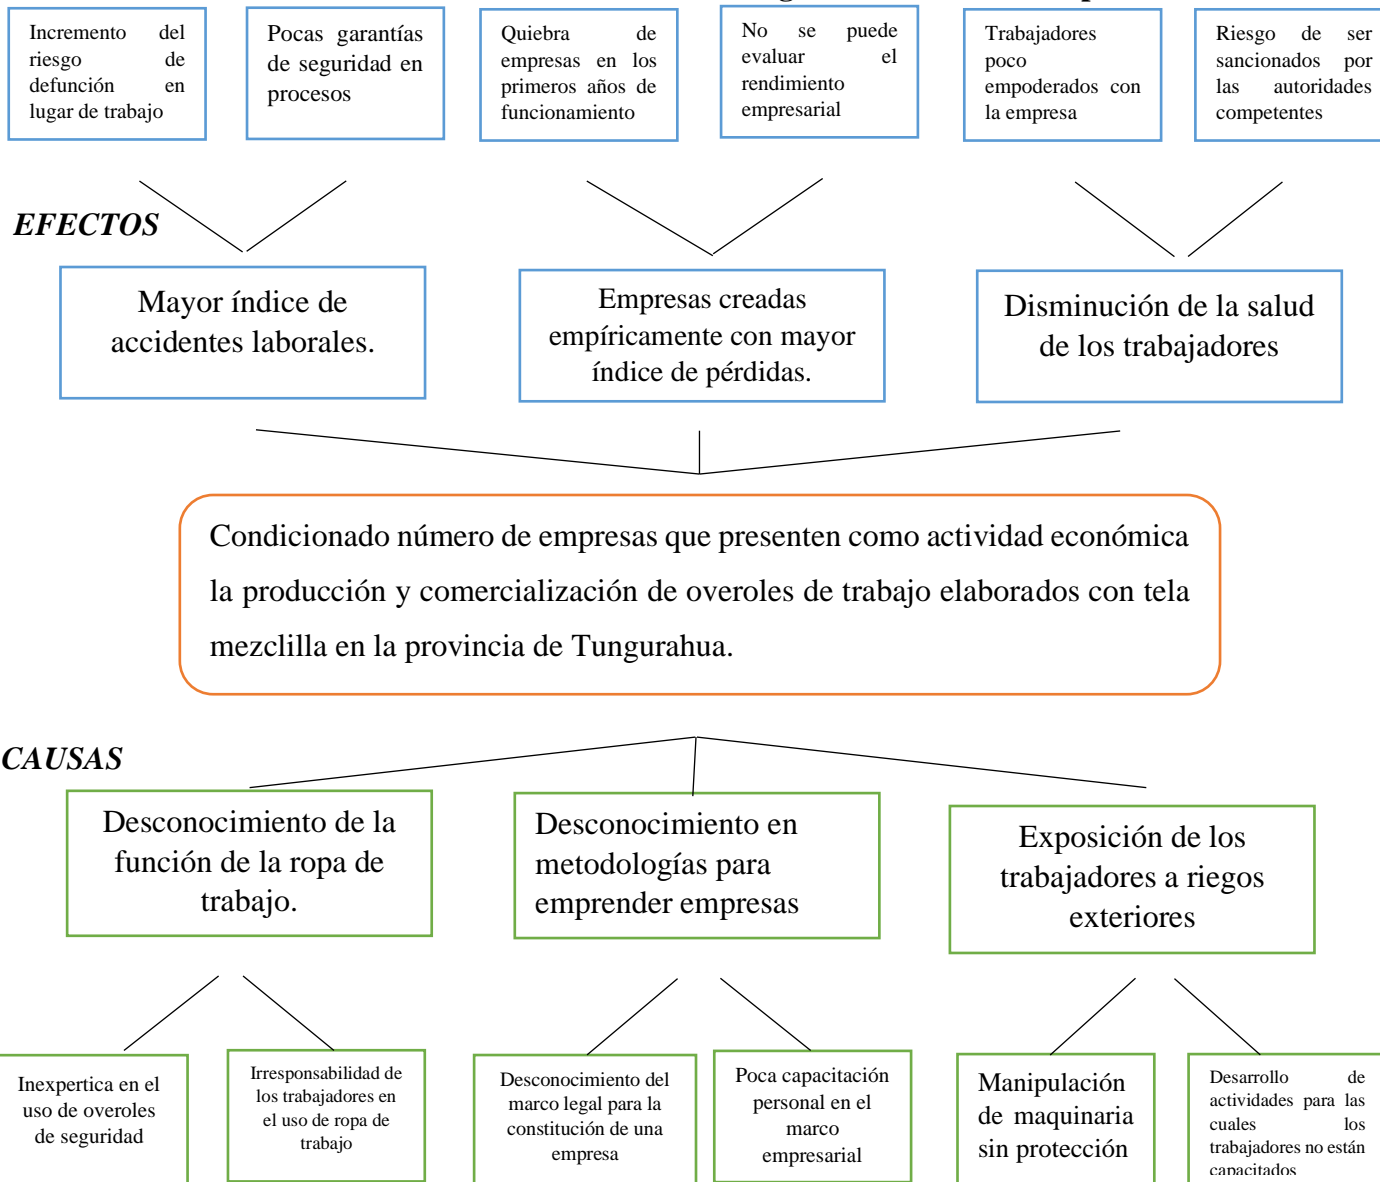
Incremento del riesgo de defunción en lugar de trabajo

Pocas garantías de seguridad en procesos

Quiebra de empresas en los primeros años de funcionamiento

No se puede evaluar el rendimiento empresarial

Trabajadores poco empoderados con la empresa

Riesgo de ser sancionados por las autoridades competentes

EFECTOS

Mayor índice de accidentes laborales.

Empresas creadas empíricamente con mayor índice de pérdidas.

Disminución de la salud de los trabajadores

Condicionado número de empresas que presenten como actividad económica la producción y comercialización de overoles de trabajo elaborados con tela mezclilla en la provincia de Tungurahua.

CAUSAS

Desconocimiento de la función de la ropa de trabajo.

Desconocimiento en metodologías para emprender empresas

Exposición de los trabajadores a riegos exteriores

Inexpertica en el uso de overoles de seguridad

Irresponsabilidad de los trabajadores en el uso de ropa de trabajo

Desconocimiento del marco legal para la constitución de una empresa

Poca capacitación personal en el marco empresarial

Manipulación de maquinaria sin protección

Desarrollo de actividades para las cuales los trabajadores no están capacitados